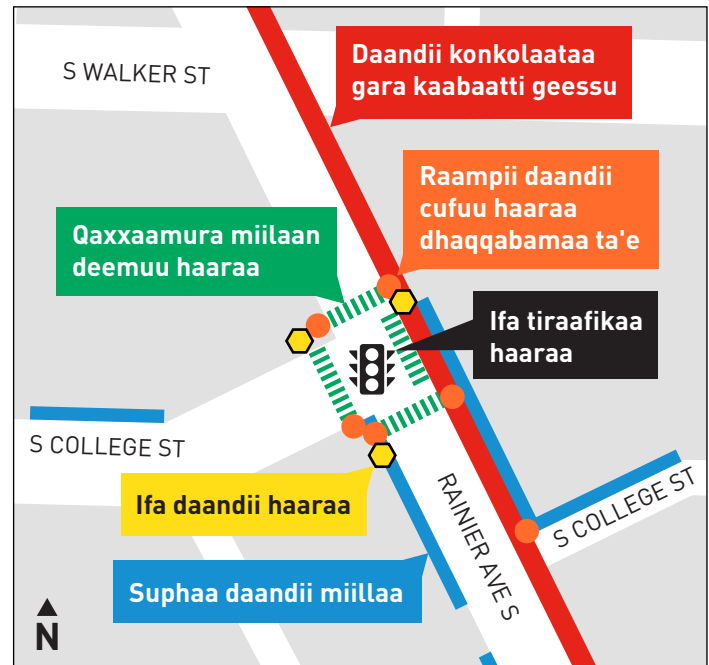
S WALKER ST

Daandii konkolaataa gara kaabaatti geessu

Raampii daandii cufuu haaraa dhaqqabamaa ta'e

Qaxxaamura miilaan deemuu haaraa

Ifa tiraafikaa haaraa

S COLLEGE ST

Ifa daandii haaraa

RAINIER AVE S

S COLLEGE ST

Suphaa daandii miillaa

N